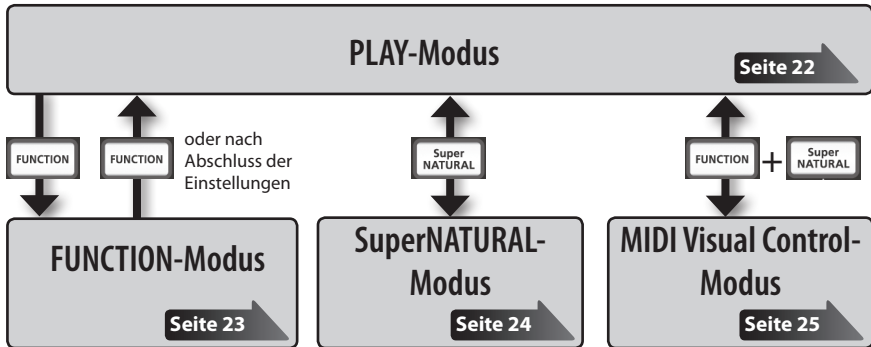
PLAY-Modus

Seite 22

FUNCTION

FUNCTION

oder nach Abschluss der Einstellungen

Super NATURAL

FUNCTION + Super NATURAL

FUNCTION-Modus

Seite 23

SuperNATURAL-Modus

Seite 24

MIDI Visual Control-Modus

Seite 25